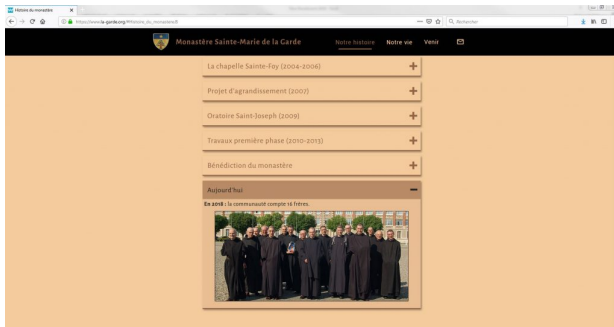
Histoire du monastère

https://www.la-garde.org/#histoire_du_monastere

Rechercher

Monastère Sainte-Marie de la Garde

Notre histoire

Notre vie

Venir

La chapelle Sainte-Foy (2004-2006)

+

Projet d'agrandissement (2007)

+

Oratoire Saint-Joseph (2009)

+

Travaux première phase (2010-2013)

+

Bénédiction du monastère

+

Aujourd'hui

−

En 2018 : la communauté compte 16 frères.